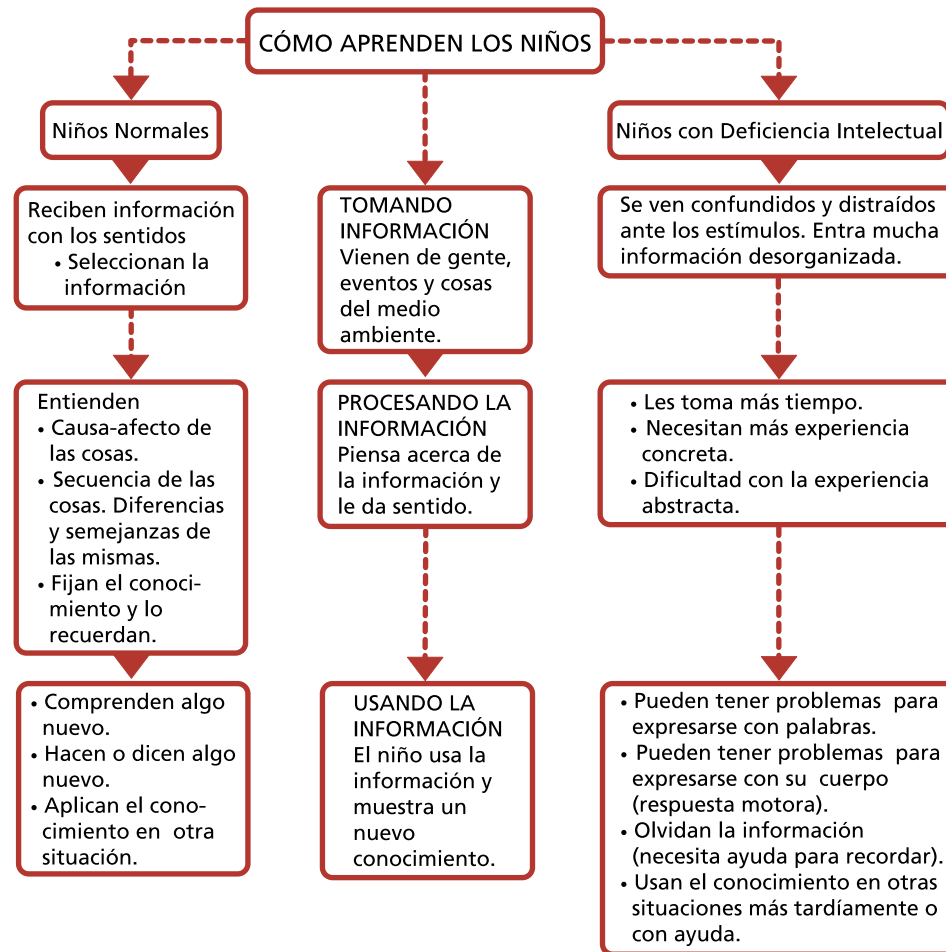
CÓMO APRENDEN LOS NIÑOS

Niños Normales

Reciben información con los sentidos
• Seleccionan la información

Entienden
• Causa-afecto de las cosas.
• Secuencia de las cosas. Diferencias y semejanzas de las mismas.
• Fijan el conocimiento y lo recuerdan.

• Comprenden algo nuevo.
• Hacen o dicen algo nuevo.
• Aplican el conocimiento en otra situación.

TOMANDO INFORMACIÓN
Vienen de gente, eventos y cosas del medio ambiente.

PROCESANDO LA INFORMACIÓN
Piensa acerca de la información y le da sentido.

USANDO LA INFORMACIÓN
El niño usa la información y muestra un nuevo conocimiento.

Niños con Deficiencia Intelectual

Se ven confundidos y distraídos ante los estímulos. Entra mucha información desorganizada.

• Les toma más tiempo.
• Necesitan más experiencia concreta.
• Dificultad con la experiencia abstracta.

• Pueden tener problemas para expresarse con palabras.
• Pueden tener problemas para expresarse con su cuerpo (respuesta motora).
• Olvidan la información (necesita ayuda para recordar).
• Usan el conocimiento en otras situaciones más tardíamente o con ayuda.